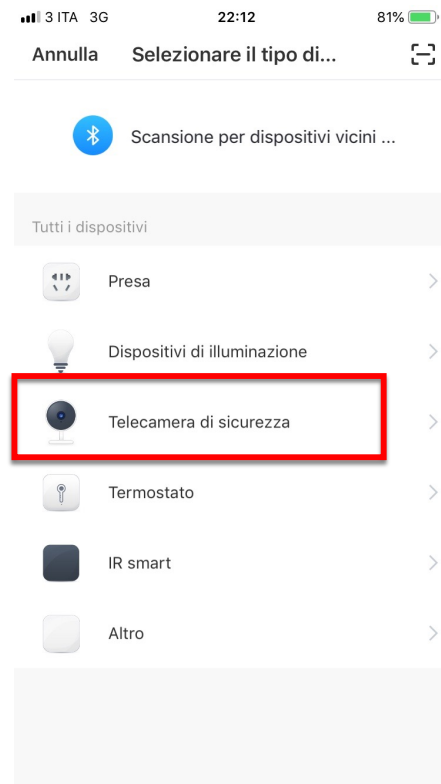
3 ITA 3G 22:12 81%

Annulla Selezionare il tipo di...

Scansione per dispositivi vicini ...

Tutti i dispositivi

Presa

Dispositivi di illuminazione

Telecamera di sicurezza

Termostato

IR smart

Altro